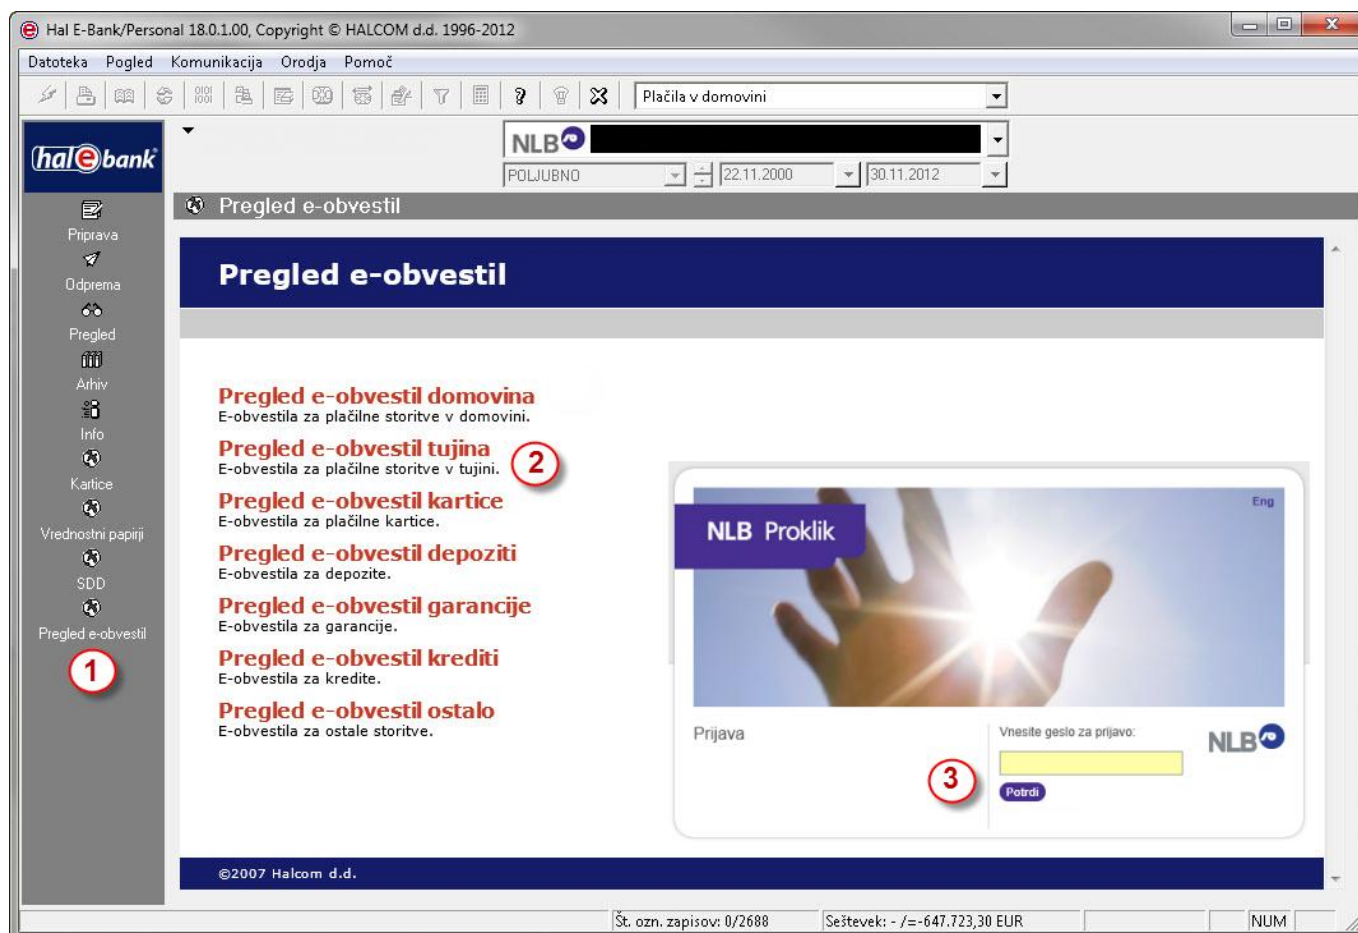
Hal E-Bank/Personal 18.0.1.00, Copyright © HALCOM d.d. 1996-2012

Datoteka Pogled Komunikacija Orodja Pomoč

Plačila v domovini

hal e bank

NLB

POLJUBNO 22.11.2000 30.11.2012

Priprava
Odprema
Pregled
Arhiv
Info
Kartice
Vrednostni papirji
SDD
Pregled e-obvestil

1

Pregled e-obvestil

Pregled e-obvestil

Pregled e-obvestil domovina
E-obvestila za plačilne storitve v domovini.

Pregled e-obvestil tujina
E-obvestila za plačilne storitve v tujini.

2

Pregled e-obvestil kartice
E-obvestila za plačilne kartice.

Pregled e-obvestil depoziti
E-obvestila za depozite.

Pregled e-obvestil garancije
E-obvestila za garancije.

Pregled e-obvestil krediti
E-obvestila za kredite.

Pregled e-obvestil ostalo
E-obvestila za ostale storitve.

Eng

NLB Proklik

Prijava

Vnesite geslo za prijavo:

NLB

3

Potrdi

©2007 Halcom d.d.

Št. ozn. zapisov: 0/2688 Seštevek: - /=-647.723,30 EUR NUM